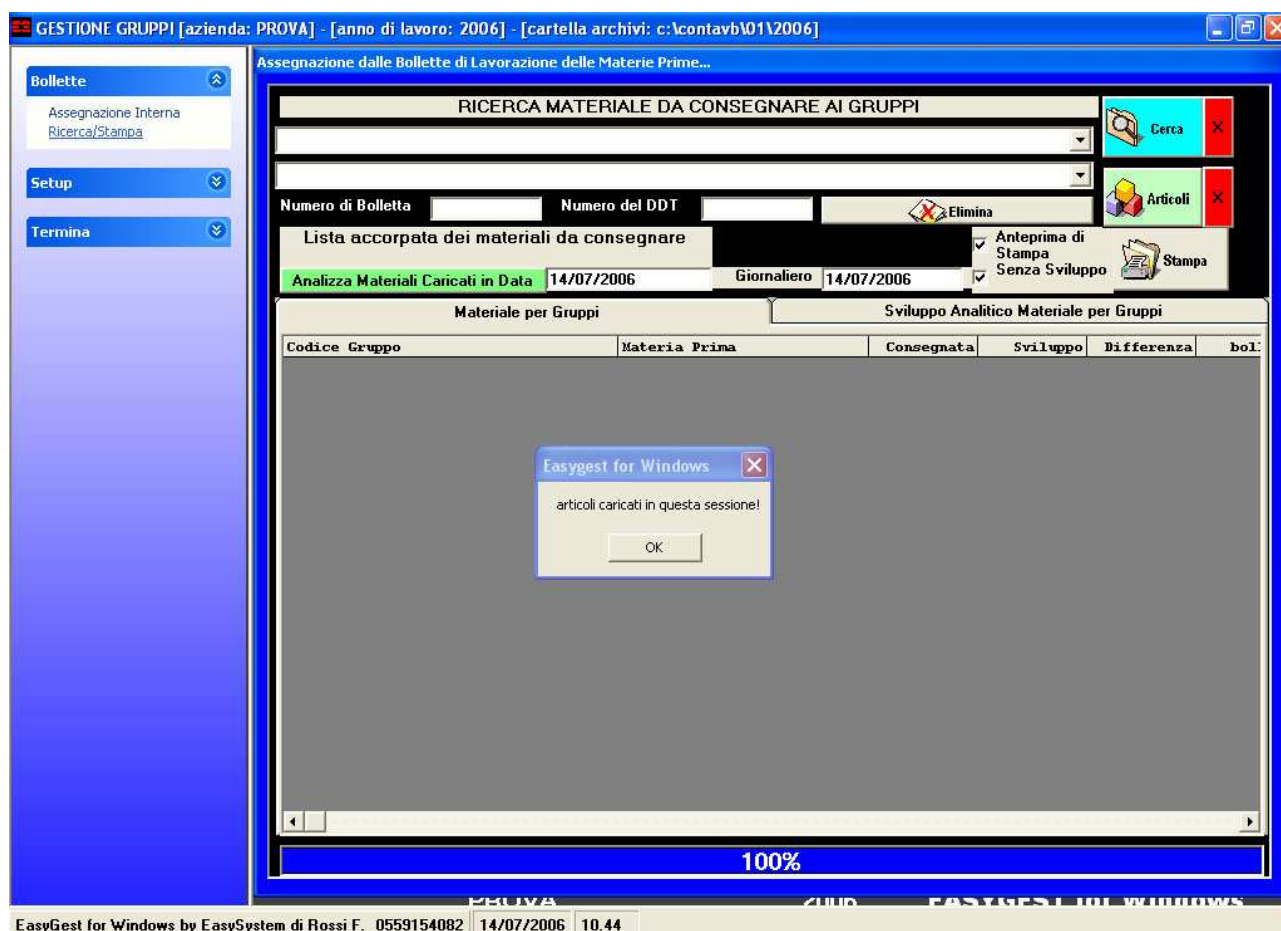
GESTIONE GRUPPI [azienda: PROVA] - [anno di lavoro: 2006] - [cartella archivi: c:\contavb\01\2006]

Bollette
Assegnazione Interna
Ricerca/Stampa

Setup

Termina

Assegnazione dalle Bollette di Lavorazione delle Materie Prime...

RICERCA MATERIALE DA CONSEGNARE AI GRUPPI

Cerca

Articoli

Numero di Bolletta

Numero del DDT

Elimina

Lista accorpata dei materiali da consegnare

Anteprima di Stampa

Senza Sviluppo

Stampa

Analizza Materiali Caricati in Data 14/07/2006

Giornaliero 14/07/2006

Materiale per Gruppi

Sviluppo Analitico Materiale per Gruppi

| Codice Gruppo | Materia Prima | Consegnata | Sviluppo | Differenza | bol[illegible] |
|---|---|---|---|---|---|

Easygest for Windows

articoli caricati in questa sessione!

OK

100%

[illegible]

EasyGest for Windows by EasySystem di Rossi F. 0559154082 14/07/2006 10.44